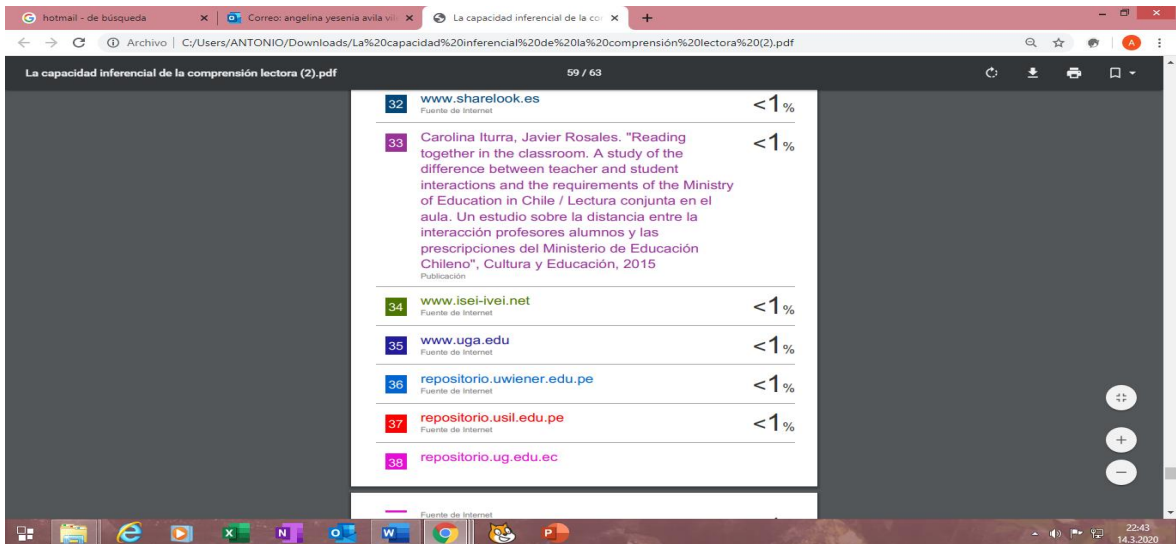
hotmail - de búsqueda ×
Correo: angelina yesenia avila vil ×
La capacidad inferencial de la co ×
+

Archivo | C:/Users/ANTONIO/Downloads/La%20capacidad%20inferencial%20de%20la%20comprensión%20lectora%20(2).pdf

La capacidad inferencial de la comprensión lectora (2).pdf
59 / 63

32 www.sharelook.es
Fuente de Internet
<1%

33 Carolina Iturra, Javier Rosales. "Reading together in the classroom. A study of the difference between teacher and student interactions and the requirements of the Ministry of Education in Chile / Lectura conjunta en el aula. Un estudio sobre la distancia entre la interacción profesores alumnos y las prescripciones del Ministerio de Educación Chileno", Cultura y Educación, 2015
Publicación
<1%

34 www.isei-ivei.net
Fuente de Internet
<1%

35 www.uga.edu
Fuente de Internet
<1%

36 repositorio.uwiener.edu.pe
Fuente de Internet
<1%

37 repositorio.usil.edu.pe
Fuente de Internet
<1%

38 repositorio.ug.edu.ec

Fuente de Internet

22:43
14.3.2020